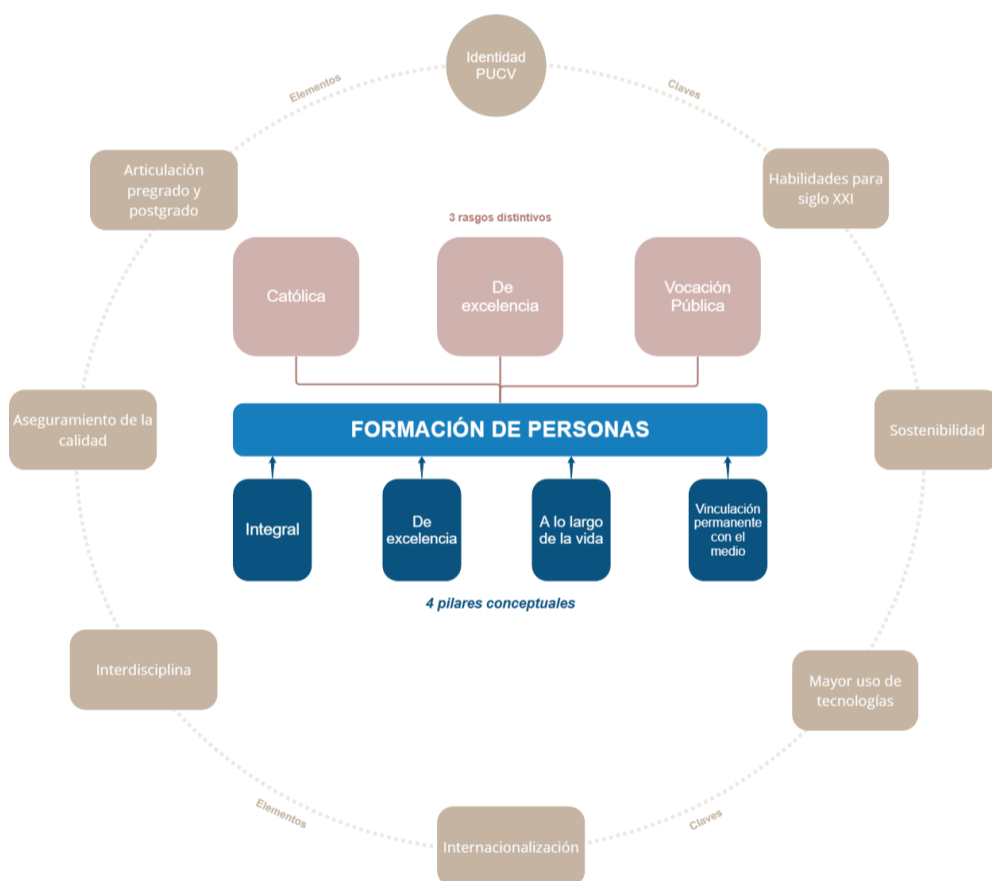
Identidad PUCV

Elementos

Claves

Articulación pregrado y postgrado

Habilidades para siglo XXI

3 rasgos distintivos

Católica

De excelencia

Vocación Pública

Aseguramiento de la calidad

FORMACIÓN DE PERSONAS

Sostenibilidad

Integral

De excelencia

A lo largo de la vida

Vinculación permanente con el medio

4 pilares conceptuales

Interdisciplina

Mayor uso de tecnologías

Elementos

Claves

Internacionalización